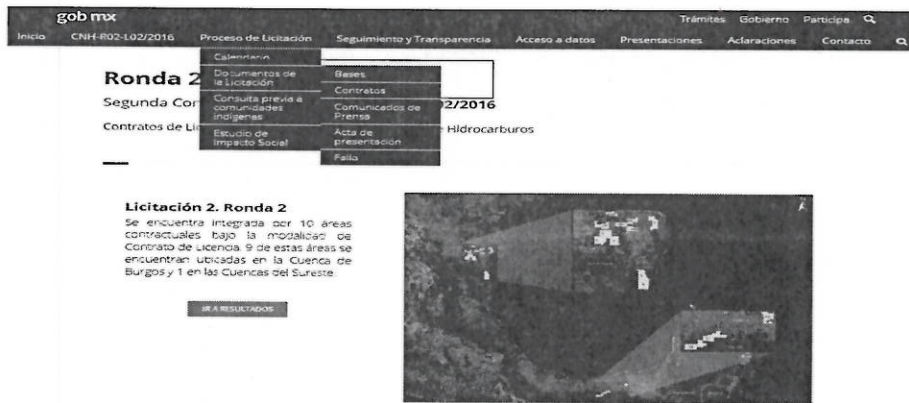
gob mx

Trámites Gobierno Participa

Inicio CNH-R02-L02/2016 Proceso de Licitación Seguimiento y Transparencia Acceso a datos Presentaciones Aclaraciones Contacto

Calendario
Documentos de la Licitación
Consulta previa a comunidades indígenas
Estudio de Impacto Social

Bases
Contratos
Comunicados de Prensa
Acta de presentación
Fallo

Ronda 2

Segunda Con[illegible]2/2016

Contratos de Lic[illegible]e Hidrocarburos

Licitación 2. Ronda 2

Se encuentra integrada por 10 áreas contractuales bajo la modalidad de Contrato de Licencia. 9 de estas áreas se encuentran ubicadas en la Cuenca de Burgos y 1 en las Cuencas del Sureste.

IR A RESULTADOS